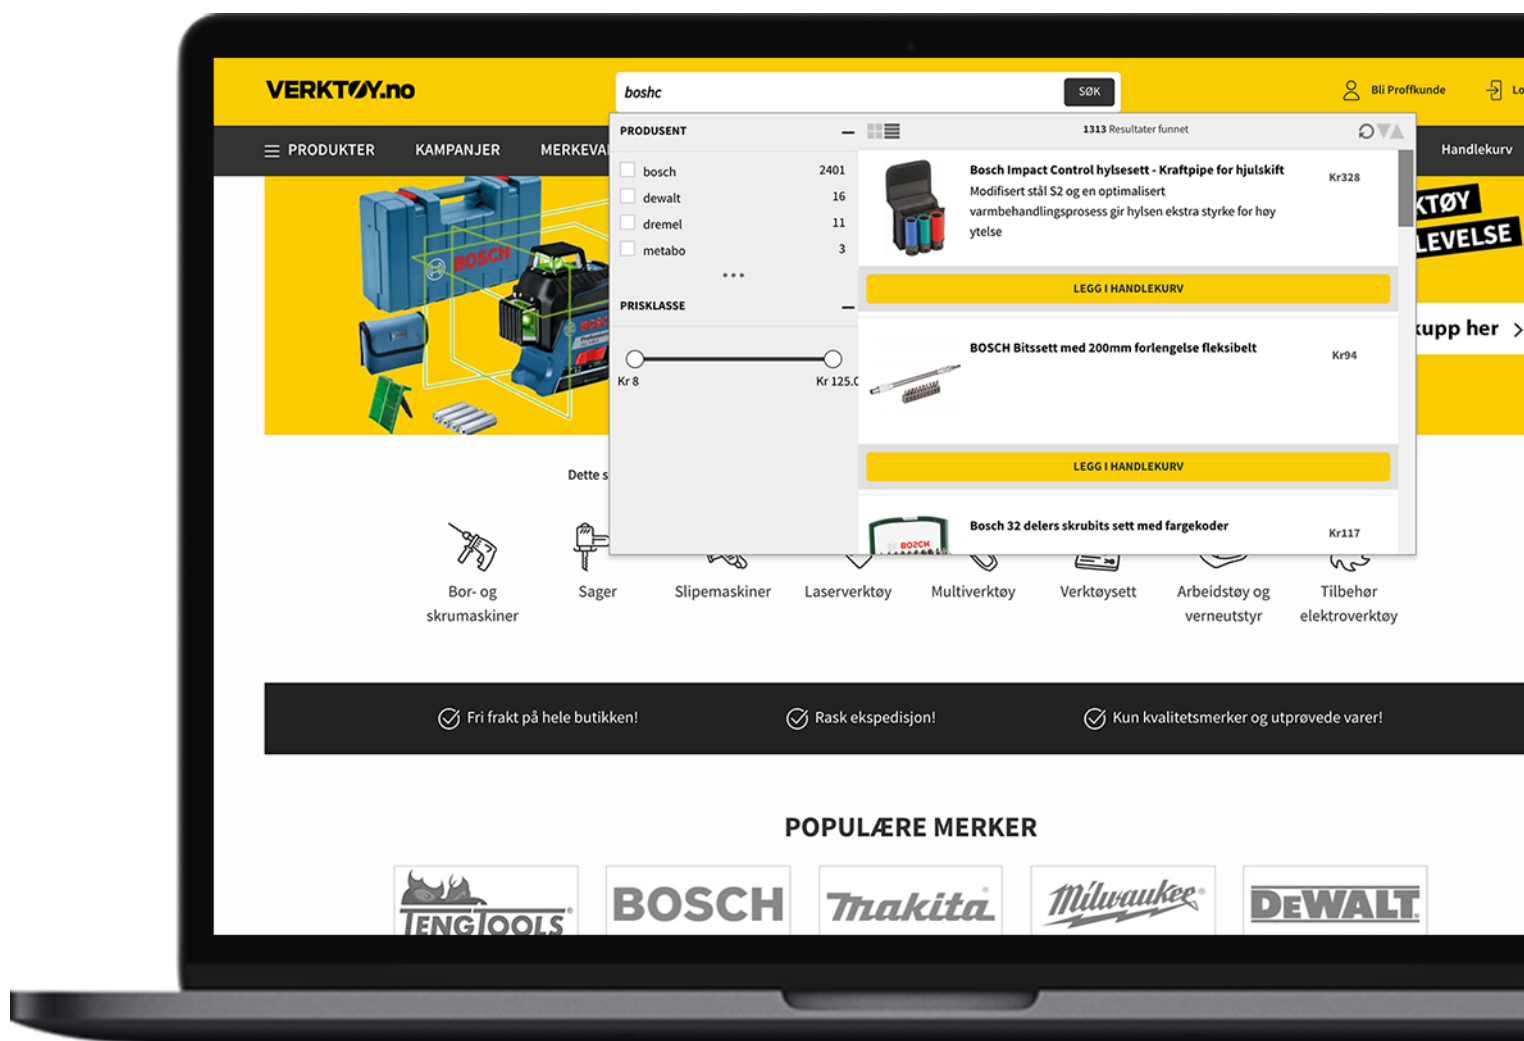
VERKTØY.no

boshc

SØK

Bli Proffkunde

Lo

PRODUKTER KAMPANJER MERKEVA

Handlekurv

PRODUSENT

bosch 2401
dewalt 16
dremel 11
metabo 3

...

PRISKLASSE

Kr 8 Kr 125.0

1313 Resultater funnet

Bosch Impact Control hylsesett - Kraftpipe for hjulskift
Modifisert stål S2 og en optimalisert varmbehandlingsprosess gir hylsen ekstra styrke for høy ytelse
Kr328

LEGG I HANDLEKURV

BOSCH Bitssett med 200mm forlengelse fleksibelt
Kr94

LEGG I HANDLEKURV

Bosch 32 delers skrubits sett med fargekoder
Kr117

KTØY
LEVELSE

kupp her

Dette s

Bor- og skrumaskiner

Sager

Slipemaskiner

Laserverktøy

Multiverktøy

Verktøysett

Arbeidstøy og verneutstyr

Tilbehør elektroverktøy

Fri frakt på hele butikken!

Rask ekspedisjon!

Kun kvalitetsmerker og utprøvede varer!

POPULÆRE MERKER

TENGTOOLS

BOSCH

makita

Milwaukee

DEWALT